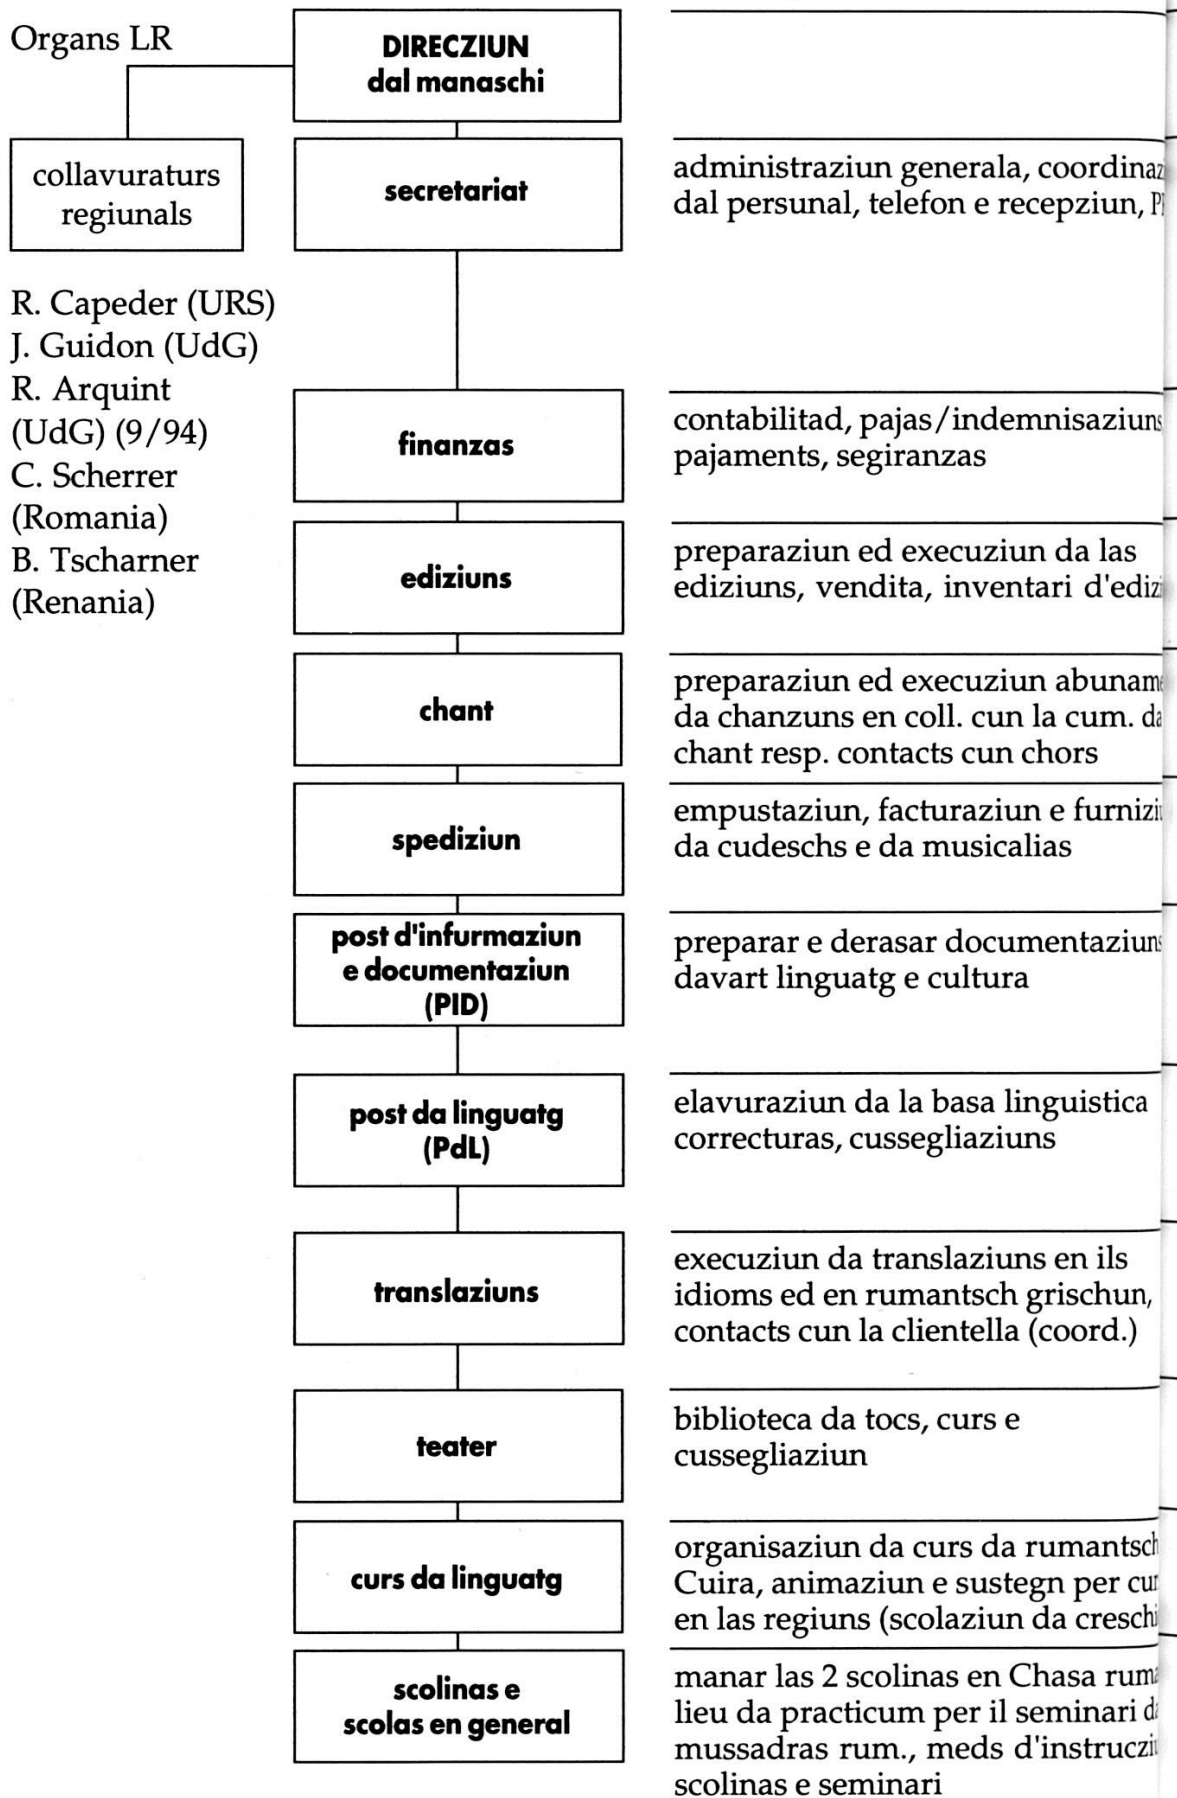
Organs LR

DIRECZIUN
dal manaschi

collavuraturs regiunals

R. Capeder (URS)
J. Guidon (UdG)
R. Arquint (UdG) (9/94)
C. Scherrer (Romania)
B. Tscharner (Renania)

secretariat

administraziun generala, coordinaz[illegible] dal persunal, telefon e recepziun, P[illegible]

finanzas

contabilitad, pajas/indemnisaziun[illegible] pajaments, segiranzas

ediziuns

preparaziun ed execuziun da las ediziuns, vendita, inventari d'edizi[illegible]

chant

preparaziun ed execuziun abunam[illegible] da chanzuns en coll. cun la cum. d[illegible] chant resp. contacts cun chors

spediziun

empustaziun, facturaziun e furnizi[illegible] da cudeschs e da musicalias

post d'infurmaziun e documentaziun (PID)

preparar e derasar documentaziun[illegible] davart linguatg e cultura

post da linguatg (PdL)

elavuraziun da la basa linguistica correcturas, cussegliaziuns

translaziuns

execuziun da translaziuns en ils idioms ed en rumantsch grischun, contacts cun la clientella (coord.)

teater

biblioteca da tocs, curs e cussegliaziun

curs da linguatg

organisaziun da curs da rumantsc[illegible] Cuira, animaziun e sustegn per cu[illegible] en las regiuns (scolaziun da cresch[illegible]

scolinas e scolas en general

manar las 2 scolinas en Chasa rum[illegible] lieu da practicum per il seminari d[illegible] mussadras rum., meds d'instruczi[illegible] scolinas e seminari